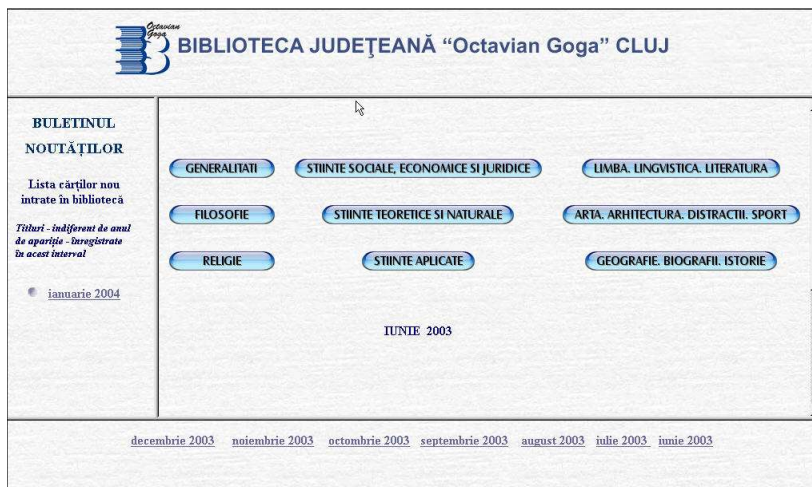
Octavian Goga

BIBLIOTECA JUDEŢEANĂ "Octavian Goga" CLUJ

BULETINUL NOUTĂŢILOR

Lista cărţilor nou intrate în bibliotecă

Titluri - indiferent de anul de apariţie - înregistrate în acest interval

ianuarie 2004

GENERALITATI

STIINTE SOCIALE, ECONOMICE SI JURIDICE

LIMBA. LINGVISTICA. LITERATURA

FILOSOFIE

STIINTE TEORETICE SI NATURALE

ARTA. ARHITECTURA. DISTRACTII. SPORT

RELIGIE

STIINTE APLICATE

GEOGRAFIE. BIOGRAFII. ISTORIE

IUNIE 2003

decembrie 2003 noiembrie 2003 octombrie 2003 septembrie 2003 august 2003 iulie 2003 iunie 2003